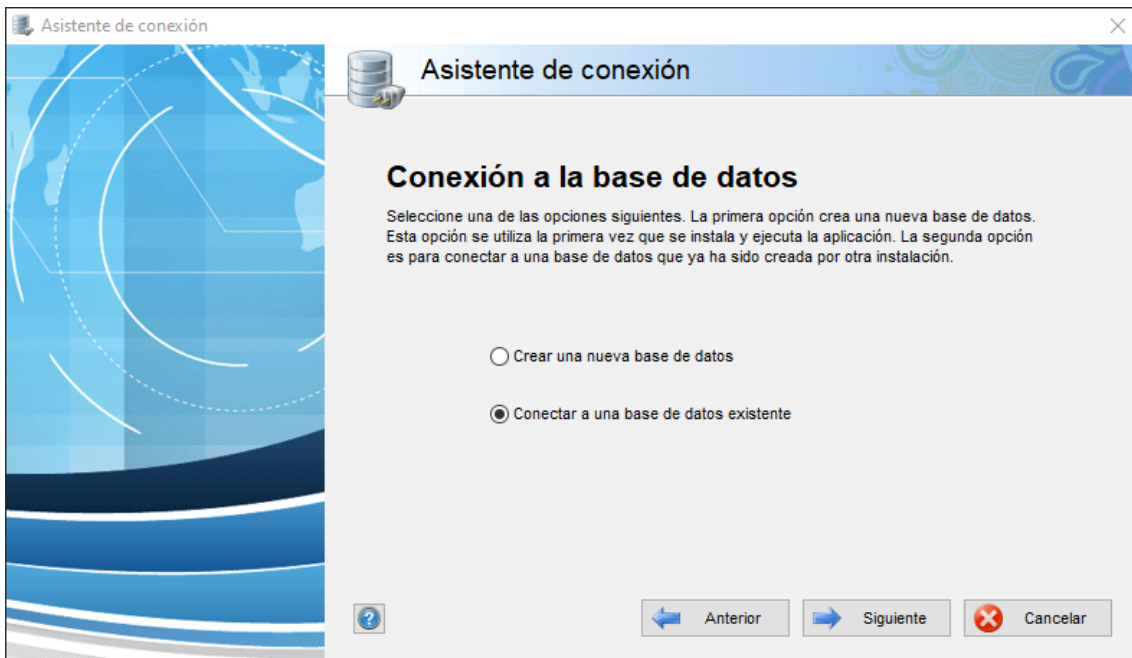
Asistente de conexión

Asistente de conexión

Conexión a la base de datos

Seleccione una de las opciones siguientes. La primera opción crea una nueva base de datos. Esta opción se utiliza la primera vez que se instala y ejecuta la aplicación. La segunda opción es para conectar a una base de datos que ya ha sido creada por otra instalación.

Crear una nueva base de datos

Conectar a una base de datos existente

Anterior

Siguiente

Cancelar